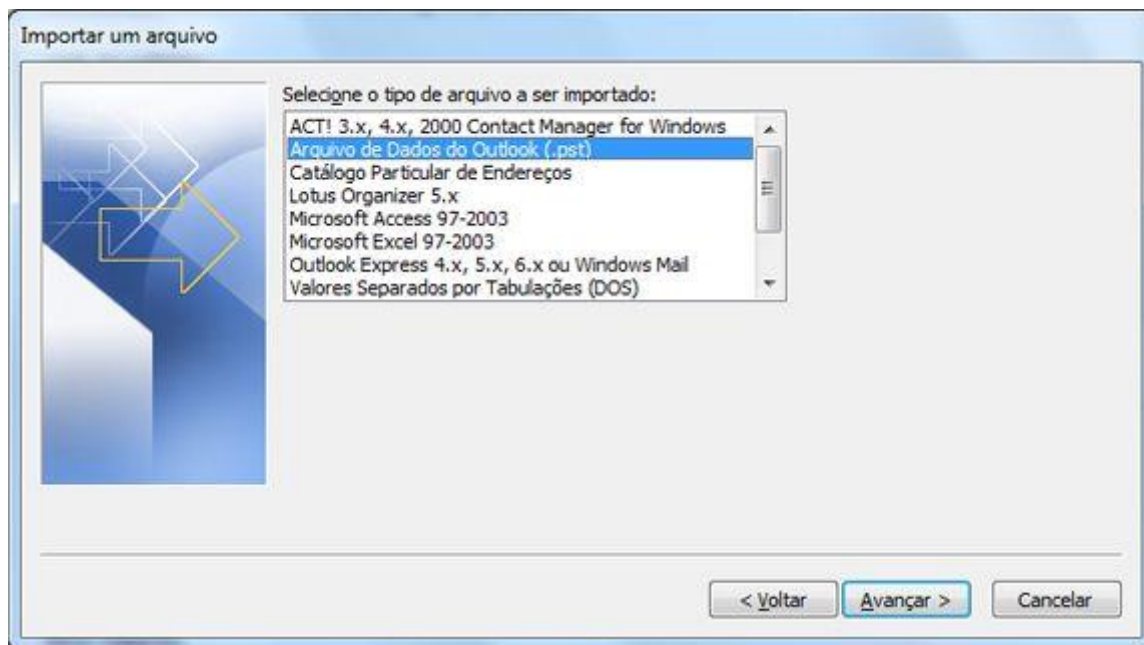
Importar um arquivo

Selecione o tipo de arquivo a ser importado:

ACT! 3.x, 4.x, 2000 Contact Manager for Windows
Arquivo de Dados do Outlook (.pst)
Catálogo Particular de Endereços
Lotus Organizer 5.x
Microsoft Access 97-2003
Microsoft Excel 97-2003
Outlook Express 4.x, 5.x, 6.x ou Windows Mail
Valores Separados por Tabulações (DOS)

< Voltar
Avançar >
Cancelar